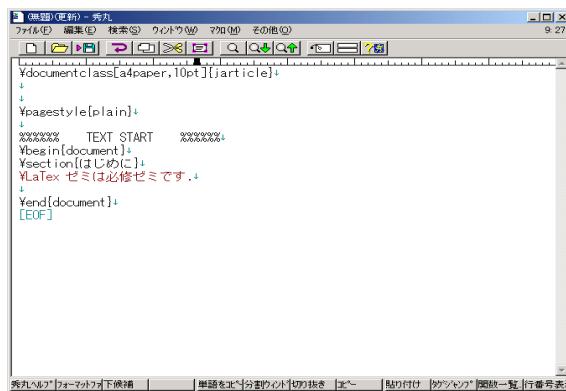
(無題)(更新) - 秀丸
ファイル(F) 編集(E) 検索(S) ウィンドウ(W) マクロ(M) その他(O)
9 27

¥documentclass[a4paper,10pt]{jarticle}↓
↓
↓
¥pagestyle{plain}↓
↓
%%%%%% TEXT START %%%%%↓
¥begin{document}↓
¥section{はじめに}↓
¥LaTex ゼミは必修ゼミです.↓
↓
¥end{document}↓
[EOF]

秀丸ヘルプ | フォーマットファ | 下候補 | 単語をコピ | 分割ウィンド | 切り抜き | コピー | 貼り付け | タグジャンプ | 関数一覧 | 行番号表